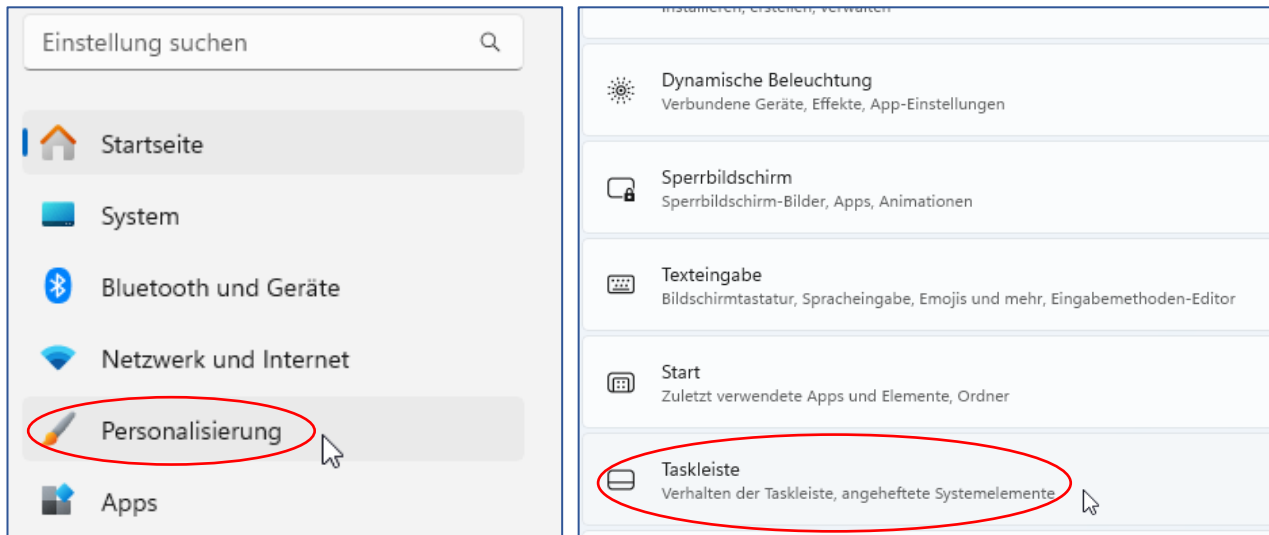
Einstellung suchen

Startseite

System

Bluetooth und Geräte

Netzwerk und Internet

Personalisierung

Apps

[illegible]

Dynamische Beleuchtung
Verbundene Geräte, Effekte, App-Einstellungen

Sperrbildschirm
Sperrbildschirm-Bilder, Apps, Animationen

Texteingabe
Bildschirmtastatur, Spracheingabe, Emojis und mehr, Eingabemethoden-Editor

Start
Zuletzt verwendete Apps und Elemente, Ordner

Taskleiste
Verhalten der Taskleiste, angeheftete Systemelemente